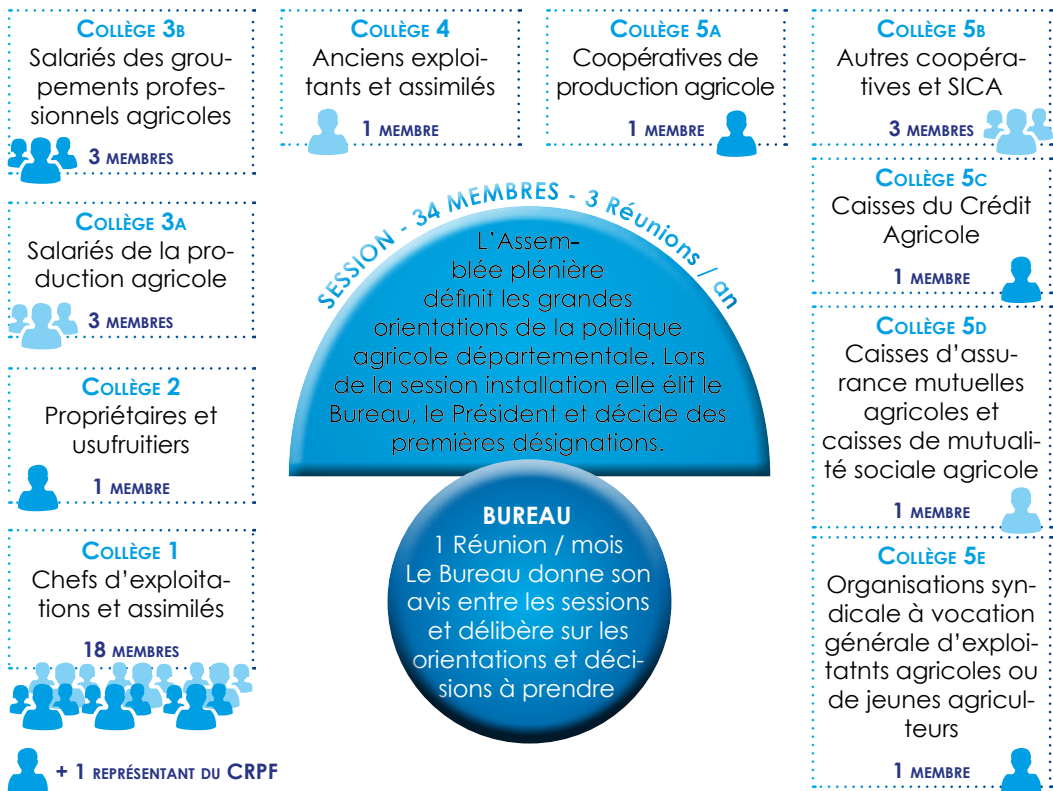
Collège 3b
Salariés des groupements professionnels agricoles
3 membres

Collège 3a
Salariés de la production agricole
3 membres

Collège 2
Propriétaires et usufruitiers
1 membre

Collège 1
Chefs d'exploitations et assimilés
18 membres

+ 1 représentant du CRPF

Collège 4
Anciens exploitants et assimilés
1 membre

Collège 5a
Coopératives de production agricole
1 membre

SESSION - 34 MEMBRES - 3 Réunions / an

L'Assemblée plénière définit les grandes orientations de la politique agricole départementale. Lors de la session installation elle élit le Bureau, le Président et décide des premières désignations.

BUREAU
1 Réunion / mois
Le Bureau donne son avis entre les sessions et délibère sur les orientations et décisions à prendre

Collège 5b
Autres coopératives et SICA
3 membres

Collège 5c
Caisses du Crédit Agricole
1 membre

Collège 5d
Caisses d'assurance mutuelles agricoles et caisses de mutualité sociale agricole
1 membre

Collège 5e
Organisations syndicale à vocation générale d'exploitatnts agricoles ou de jeunes agriculteurs
1 membre